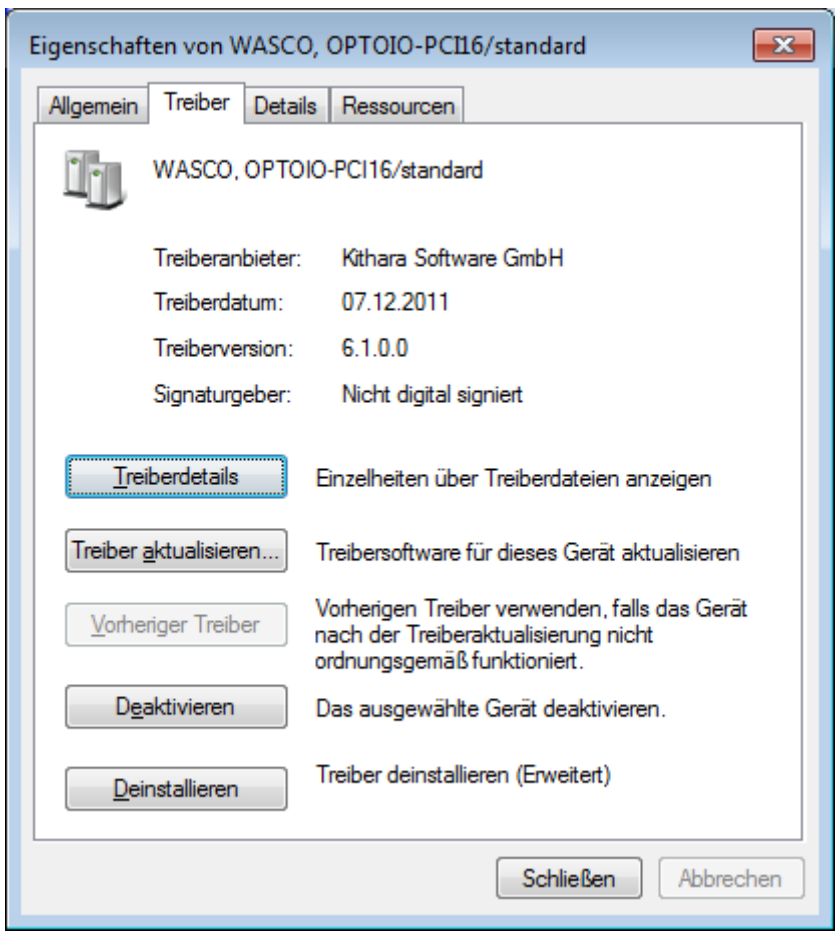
Eigenschaften von WASCO, OPTOIO-PCI16/standard

Allgemein | Treiber | Details | Ressourcen

WASCO, OPTOIO-PCI16/standard

Treiberanbieter: Kithara Software GmbH
Treiberdatum: 07.12.2011
Treiberversion: 6.1.0.0
Signaturgeber: Nicht digital signiert

Treiberdetails
Einzelheiten über Treiberdateien anzeigen

Treiber aktualisieren...
Treibersoftware für dieses Gerät aktualisieren

Vorheriger Treiber
Vorherigen Treiber verwenden, falls das Gerät nach der Treiberaktualisierung nicht ordnungsgemäß funktioniert.

Deaktivieren
Das ausgewählte Gerät deaktivieren.

Deinstallieren
Treiber deinstallieren (Erweitert)

Schließen
Abbrechen